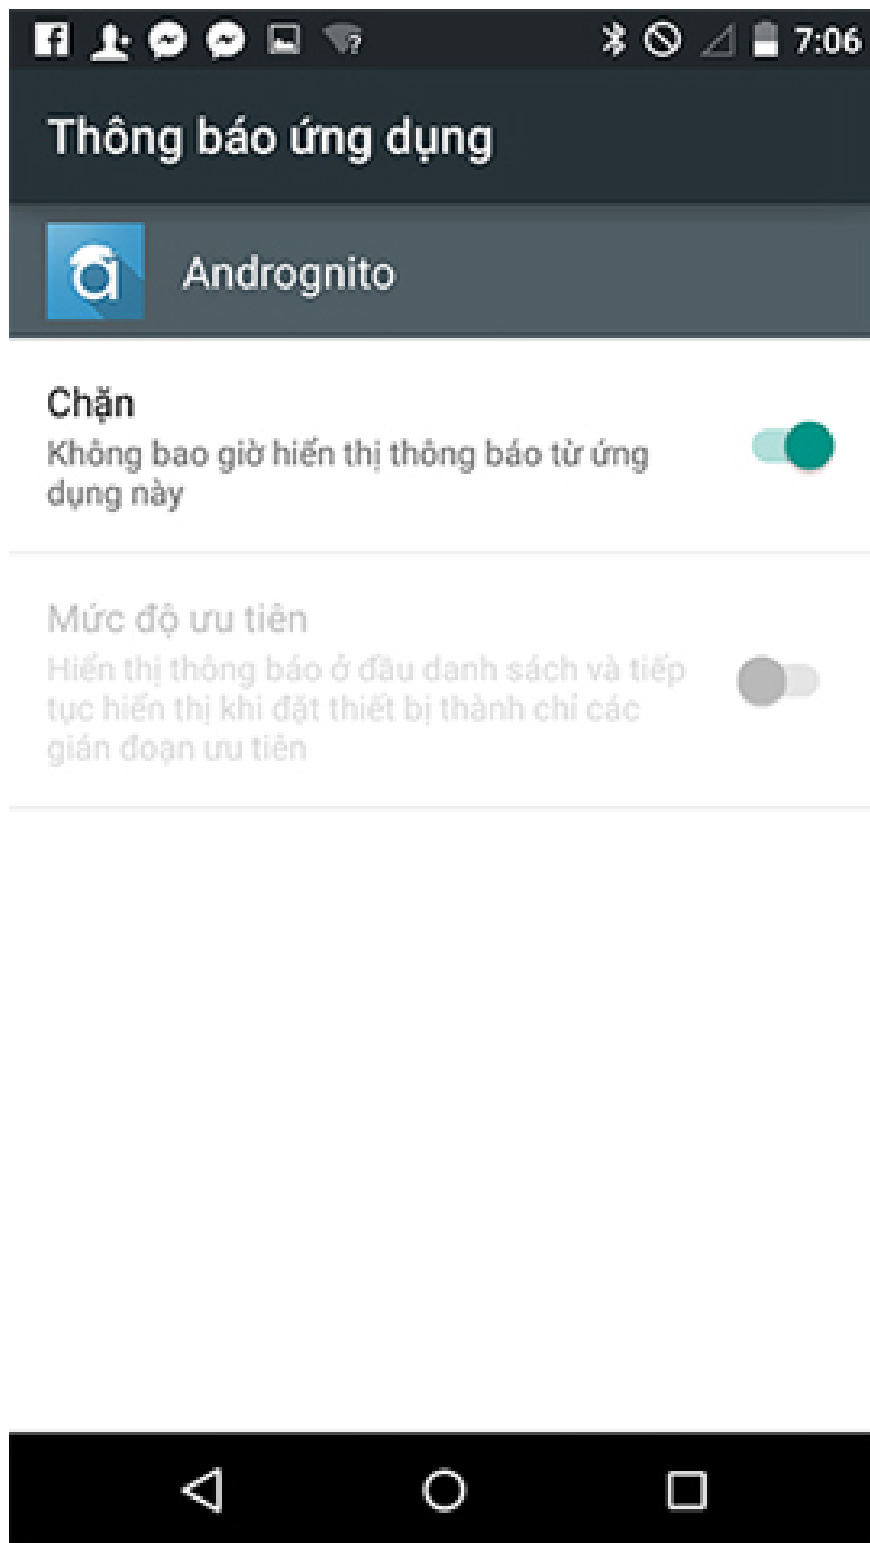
7:06

Thông báo ứng dụng

Andrognito

Chặn
Không bao giờ hiển thị thông báo từ ứng dụng này

Mức độ ưu tiên
Hiển thị thông báo ở đầu danh sách và tiếp tục hiển thị khi đặt thiết bị thành chỉ các gián đoạn ưu tiên